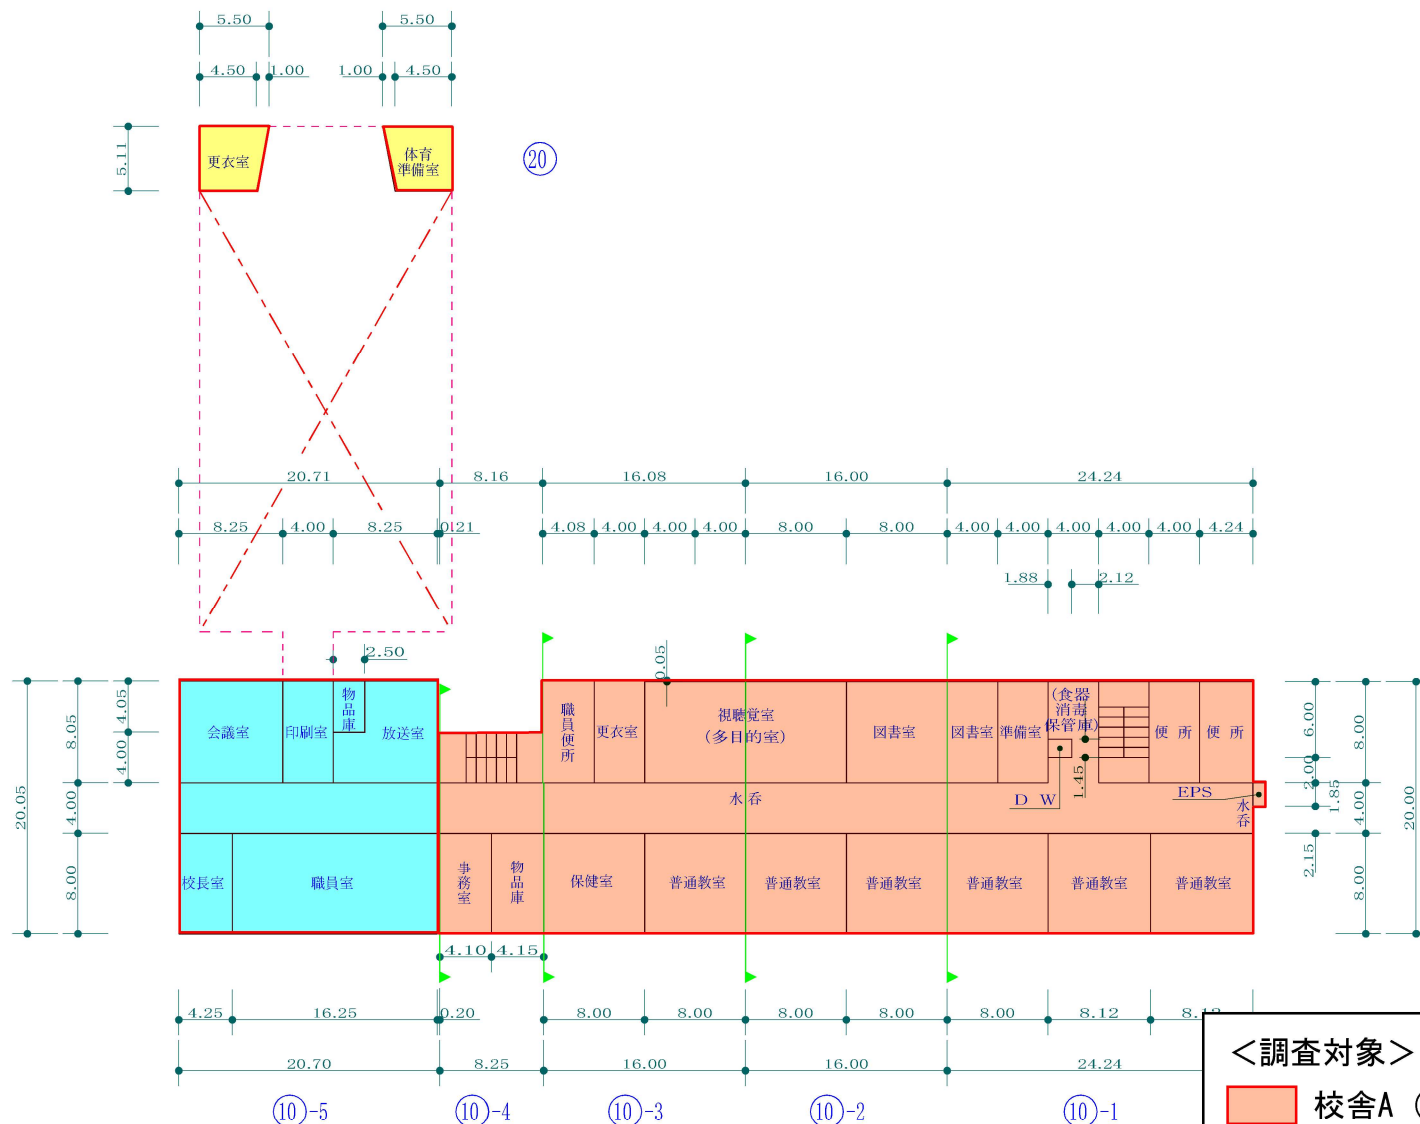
5.50
5.50
4.50
1.00
1.00
4.50
5.11
更衣室
体育準備室
⑳
20.71
8.16
16.08
16.00
24.24
8.25
4.00
8.25
0.21
4.08
4.00
4.00
4.00
8.00
8.00
4.00
4.00
4.00
4.00
4.00
4.24
1.88
2.12
2.50
0.05
20.05
8.05
4.05
4.00
4.00
8.00
会議室
印刷室
物品庫
放送室
職員便所
更衣室
視聴覚室
(多目的室)
図書室
図書室
準備室
(食器消毒保管庫)
便 所
便 所
6.00
8.00
2.00
1.85
4.00
20.00
2.15
8.00
水 呑
D W
1.45
EPS
水呑
校長室
職員室
事務室
物品庫
保健室
普通教室
普通教室
普通教室
普通教室
普通教室
普通教室
4.10
4.15
4.25
16.25
0.20
8.00
8.00
8.00
8.00
8.00
8.12
8.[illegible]
20.70
8.25
16.00
16.00
24.24
⑩-5
⑩-4
⑩-3
⑩-2
⑩-1
<調査対象>
校舎A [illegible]